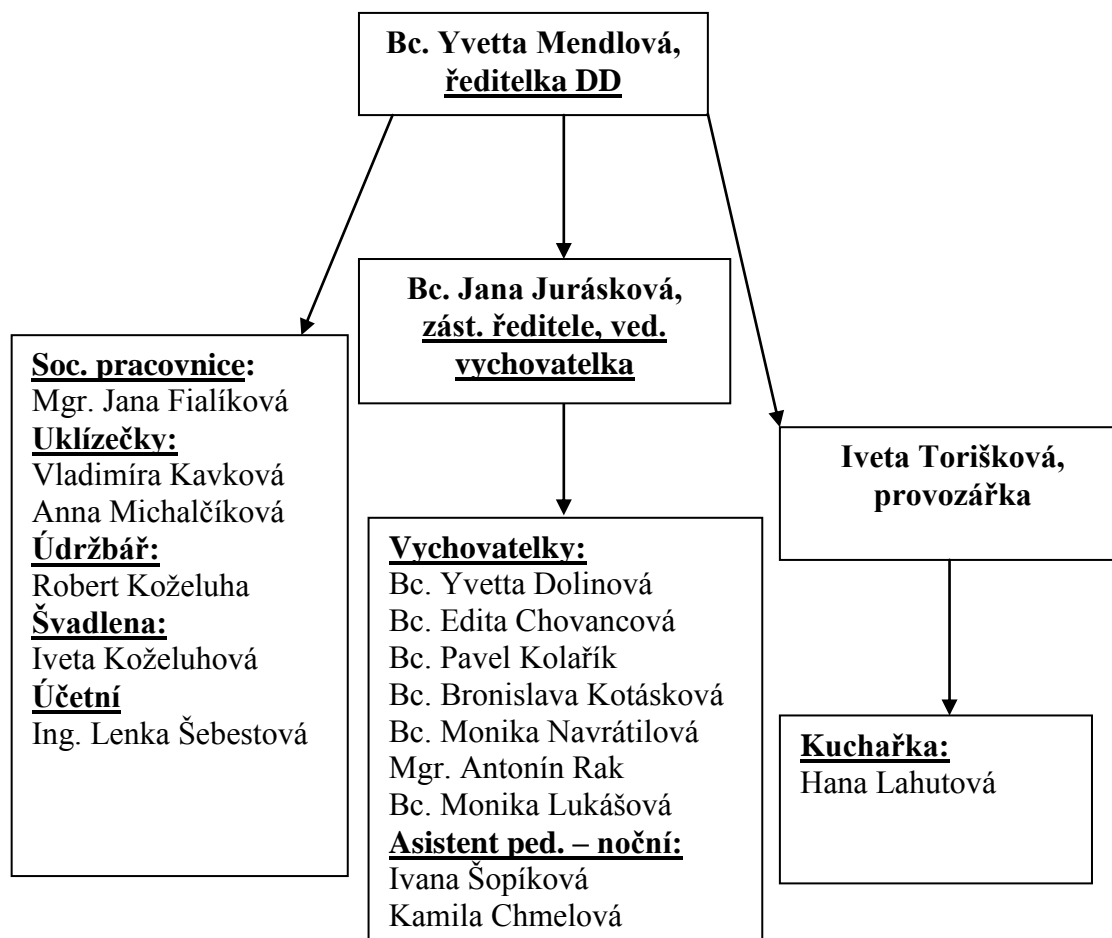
Bc. Yvetta Mendlová, ředitelka DD

Bc. Jana Jurásková, zást. ředitele, ved. vychovatelka

Soc. pracovnice:
Mgr. Jana Fialíková
Uklízečky:
Vladimíra Kavková
Anna Michalčíková
Údržbář:
Robert Koželuha
Švadlena:
Iveta Koželuhová
Účetní
Ing. Lenka Šebestová

Vychovatelky:
Bc. Yvetta Dolinová
Bc. Edita Chovancová
Bc. Pavel Kolařík
Bc. Bronislava Kotásková
Bc. Monika Navrátilová
Mgr. Antonín Rak
Bc. Monika Lukášová
Asistent ped. – noční:
Ivana Šopíková
Kamila Chmelová

Iveta Torišková, provozářka

Kuchařka:
Hana Lahutová